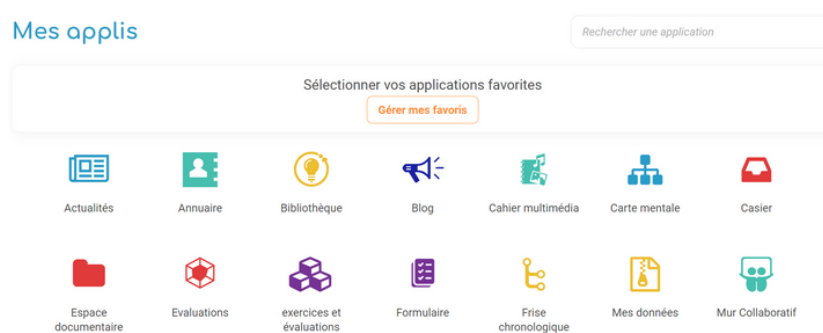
Mes applis

Rechercher une application

Sélectionner vos applications favorites

Gérer mes favoris

Actualités

Annuaire

Bibliothèque

Blog

Cahier multimédia

Carte mentale

Casier

Espace documentaire

Evaluations

exercices et évaluations

Formulaire

Frise chronologique

Mes données

Mur Collaboratif